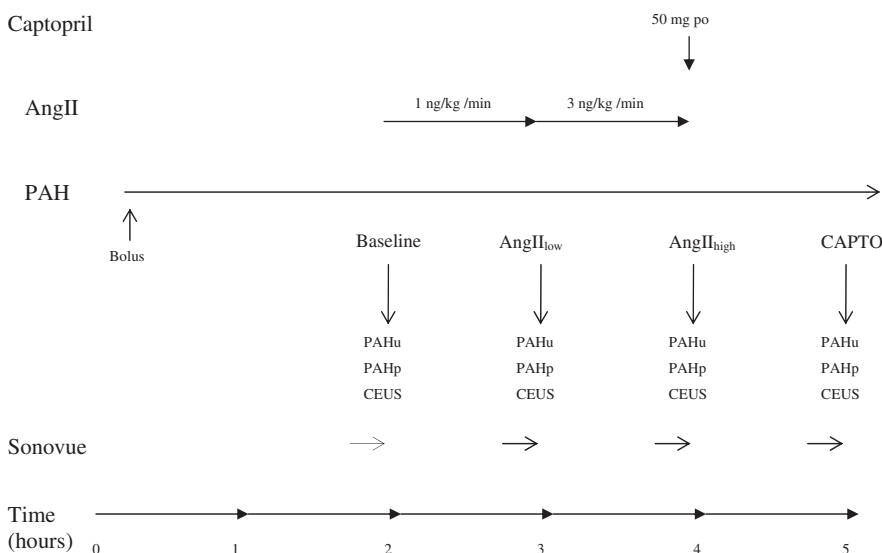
Captopril

50 mg po

AngII

1 ng/kg /min

3 ng/kg /min

PAH

Bolus

Baseline

PAHu
PAHp
CEUS

AngII$_{low}$

PAHu
PAHp
CEUS

AngII$_{high}$

PAHu
PAHp
CEUS

CAPTO

PAHu
PAHp
CEUS

Sonovue

Time (hours)

0 1 2 3 4 5